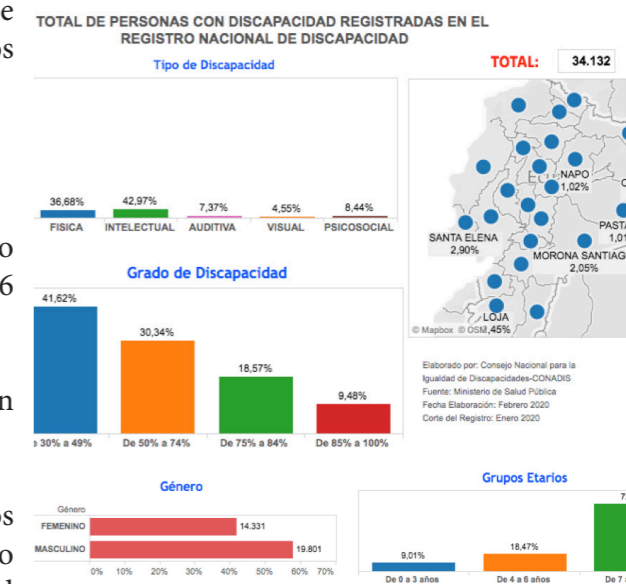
e
os

o
6

n

os
o

TOTAL DE PERSONAS CON DISCAPACIDAD REGISTRADAS EN EL REGISTRO NACIONAL DE DISCAPACIDAD

TOTAL: 34.132

Tipo de Discapacidad

| 36,68% | 42,97% | 7,37% | 4,55% | 8,44% |
|---|---|---|---|---|
| FISICA | INTELECTUAL | AUDITIVA | VISUAL | PSICOSOCIAL |

NAPO 1,02%
SANTA ELENA 2,90%
PASTA 1,0
MORONA SANTIAG 2,05%
LOJA ,45%
© Mapbox © OSM

Grado de Discapacidad

| 41,62% | 30,34% | 18,57% | 9,48% |
|---|---|---|---|
| De 30% a 49% | De 50% a 74% | De 75% a 84% | De 85% a 100% |

Elaborado por: Consejo Nacional para la Igualdad de Discapacidades-CONADIS
Fuente: Ministerio de Salud Pública
Fecha Elaboración: Febrero 2020
Corte del Registro: Enero 2020

Género

Género
FEMENINO 14.331
MASCULINO 19.801
0% 10% 20% 30% 40% 50% 60% 70%

Grupos Etarios

| 9,01% | 18,47% | 7 |
|---|---|---|
| De 0 a 3 años | De 4 a 6 años | De 7 |